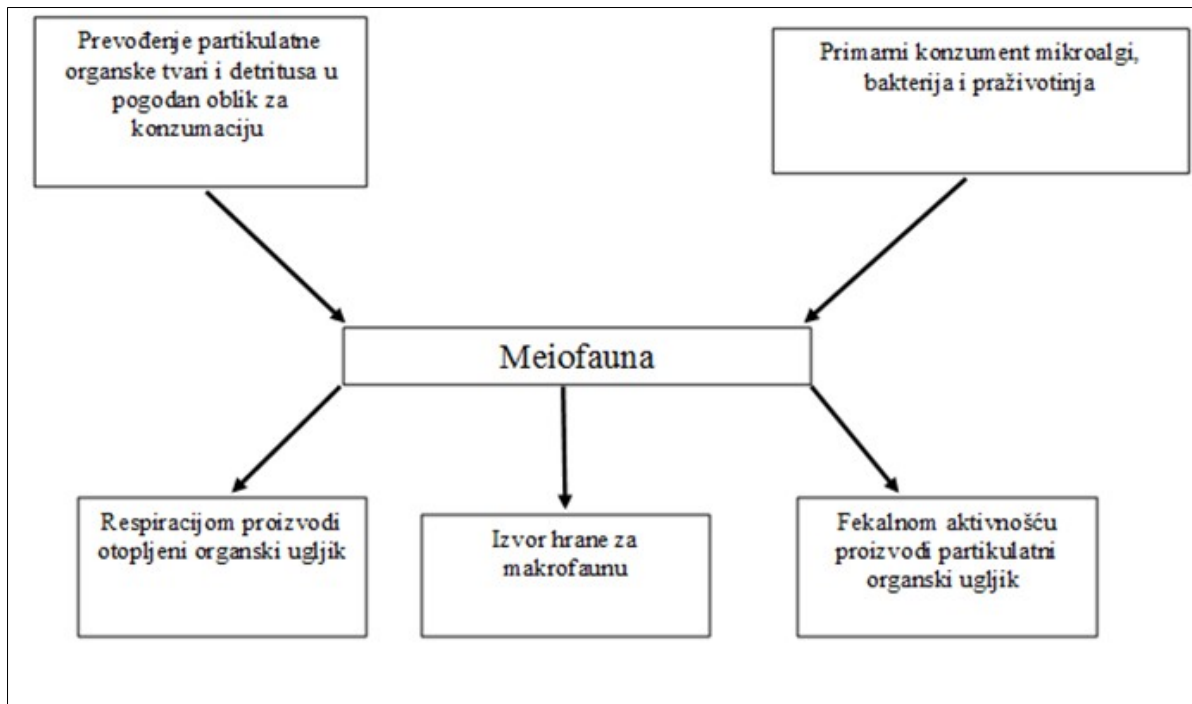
Prevođenje partikulatne organske tvari i detritusa u pogodan oblik za konzumaciju

Primarni konzument mikroalgi, bakterija i praživotinja

Meiofauna

Respiracijom proizvodi otopljeni organski ugljik

Izvor hrane za makrofaunu

Fekalnom aktivnošću proizvodi partikulatni organski ugljik